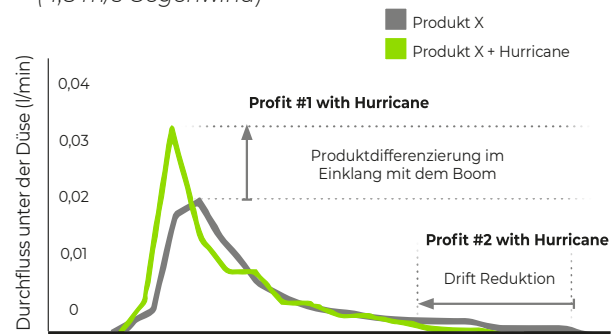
(4,5m/s Gegenwind)

Produkt X
Produkt X + Hurricane

Durchfluss unter der Düse (l/min)

0,04
0,03
0,02
0,01
0

Profit #1 with Hurricane

Produktdifferenzierung im Einklang mit dem Boom

Profit #2 with Hurricane

Drift Reduktion